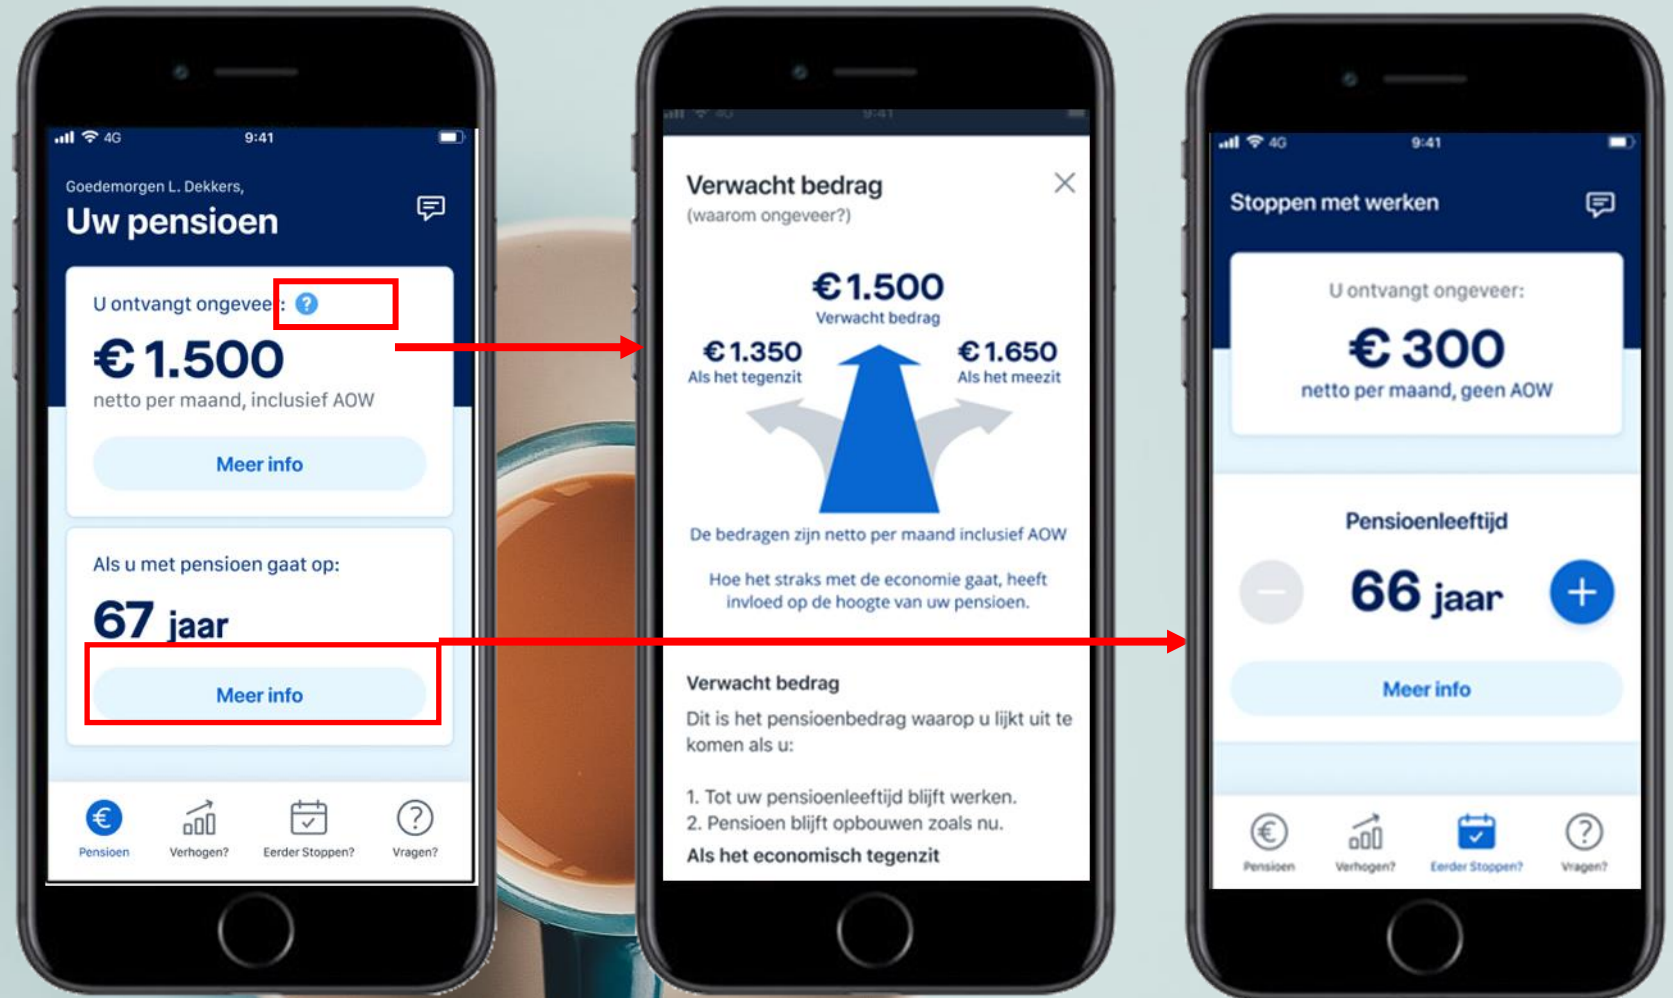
4G 9:41

Goedemorgen L. Dekkers,

Uw pensioen

U ontvangt ongevee :

€ 1.500

netto per maand, inclusief AOW

Meer info

Als u met pensioen gaat op:

67 jaar

Meer info

Pensioen Verhogen? Eerder Stoppen? Vragen?

9:41

Verwacht bedrag

(waarom ongeveer?)

€ 1.500
Verwacht bedrag

€ 1.350
Als het tegenzit

€ 1.650
Als het meezit

De bedragen zijn netto per maand inclusief AOW

Hoe het straks met de economie gaat, heeft invloed op de hoogte van uw pensioen.

Verwacht bedrag

Dit is het pensioenbedrag waarop u lijkt uit te komen als u:

1. Tot uw pensioenleeftijd blijft werken.
2. Pensioen blijft opbouwen zoals nu.

Als het economisch tegenzit

4G 9:41

Stoppen met werken

U ontvangt ongeveer:

€ 300

netto per maand, geen AOW

Pensioenleeftijd

66 jaar

Meer info

Pensioen Verhogen? Eerder Stoppen? Vragen?